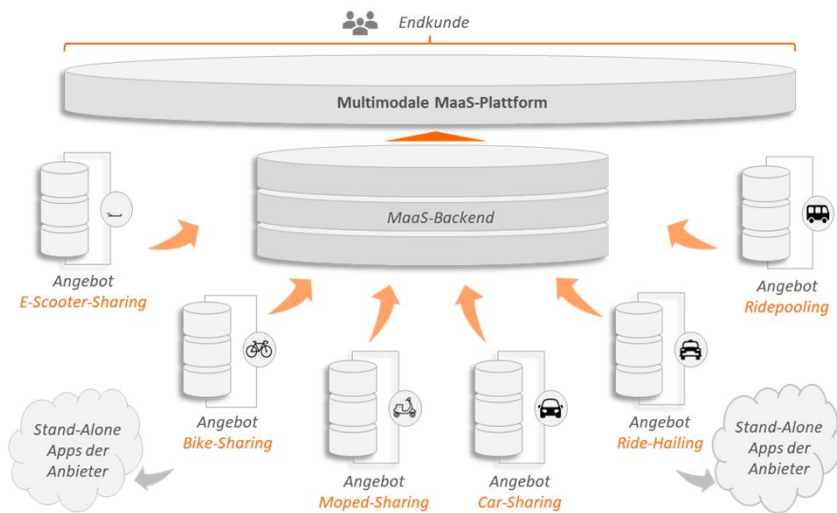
Endkunde

Multimodale MaaS-Plattform

MaaS-Backend

Angebot
E-Scooter-Sharing

Angebot
Ridepooling

Angebot
Bike-Sharing

Angebot
Ride-Hailing

Stand-Alone Apps der Anbieter

Angebot
Moped-Sharing

Angebot
Car-Sharing

Stand-Alone Apps der Anbieter